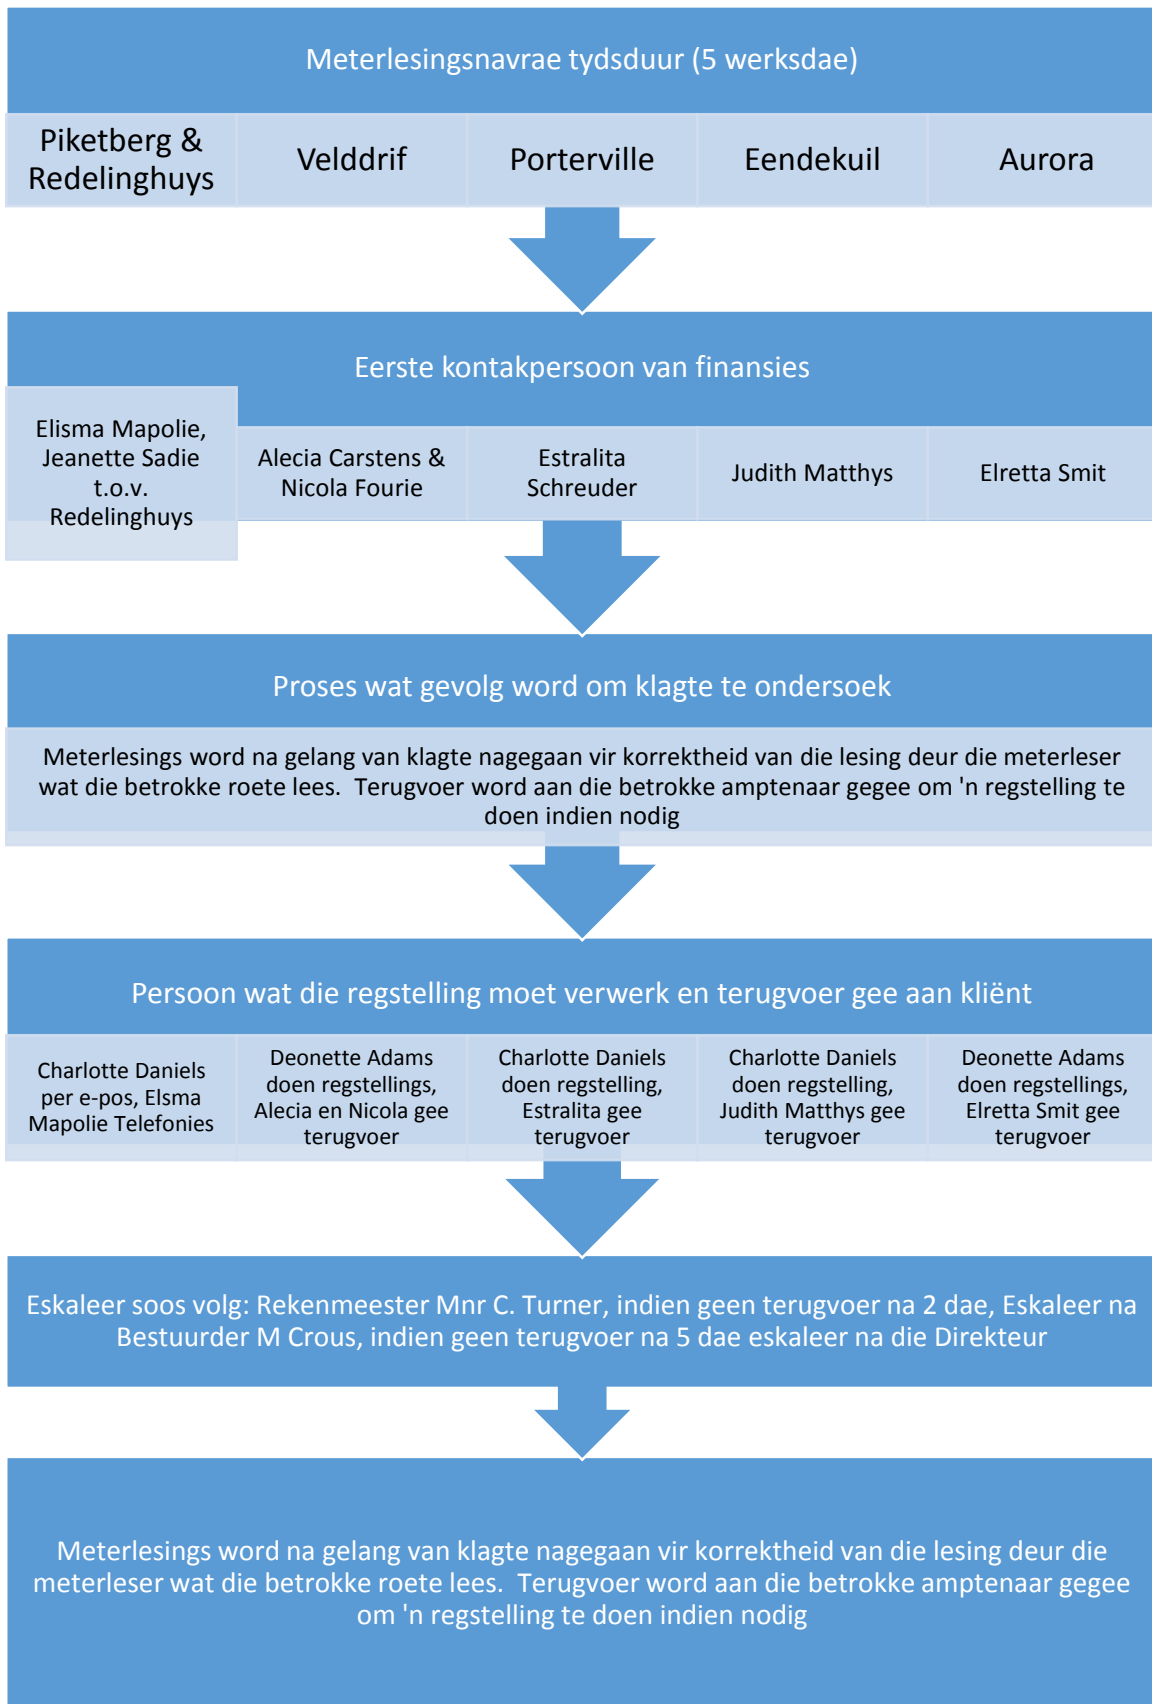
Meterlesingsnavrae tydsduur (5 werksdae)

| Piketberg & Redelinghuys | Velddrif | Porterville | Eendekuil | Aurora |
|---|---|---|---|---|

Eerste kontakpersoon van finansies

| Elisma Mapolie, Jeanette Sadie t.o.v. Redelinghuys | Alecia Carstens & Nicola Fourie | Estralita Schreuder | Judith Matthys | Elretta Smit |
|---|---|---|---|---|

Proses wat gevolg word om klagte te ondersoek

Meterlesings word na gelang van klagte nagegaan vir korrektheid van die lesing deur die meterleser wat die betrokke roete lees. Terugvoer word aan die betrokke amptenaar gegee om 'n regstelling te doen indien nodig

Persoon wat die regstelling moet verwerk en terugvoer gee aan kliënt

| Charlotte Daniels per e-pos, Elsma Mapolie Telefonies | Deonette Adams doen regstellings, Alecia en Nicola gee terugvoer | Charlotte Daniels doen regstelling, Estralita gee terugvoer | Charlotte Daniels doen regstelling, Judith Matthys gee terugvoer | Deonette Adams doen regstellings, Elretta Smit gee terugvoer |
|---|---|---|---|---|

Eskaleer soos volg: Rekenmeester Mnr C. Turner, indien geen terugvoer na 2 dae, Eskaleer na Bestuurder M Crous, indien geen terugvoer na 5 dae eskaleer na die Direkteur

Meterlesings word na gelang van klagte nagegaan vir korrektheid van die lesing deur die meterleser wat die betrokke roete lees. Terugvoer word aan die betrokke amptenaar gegee om 'n regstelling te doen indien nodig